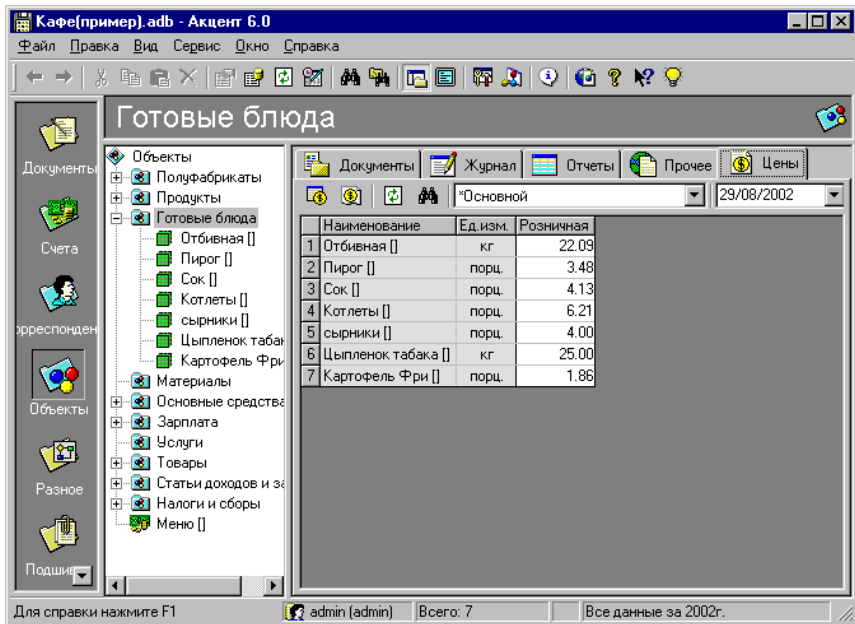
Кафе(пример).adb - Акцент 6.0

Файл Правка Вид Сервис Окно Справка

Готовые блюда

Документы
Счета
орреспонден
Объекты
Разное
Подши

Объекты
Полуфабрикаты
Продукты
Готовые блюда
Отбивная []
Пирог []
Сок []
Котлеты []
сырники []
Цыпленок табак
Картофель Фри
Материалы
Основные средства
Зарплата
Услуги
Товары
Статьи доходов и за
Налоги и сборы
Меню []

Документы | Журнал | Отчеты | Прочее | Цены

*Основной | 29/08/2002

| | Наименование | Ед.изм. | Розничная |
|---|---|---|---|
| 1 | Отбивная [] | кг | 22.09 |
| 2 | Пирог [] | порц. | 3.48 |
| 3 | Сок [] | порц. | 4.13 |
| 4 | Котлеты [] | порц. | 6.21 |
| 5 | сырники [] | порц. | 4.00 |
| 6 | Цыпленок табака [] | кг | 25.00 |
| 7 | Картофель Фри [] | порц. | 1.86 |

Для справки нажмите F1 | admin (admin) | Всего: 7 | Все данные за 2002г.